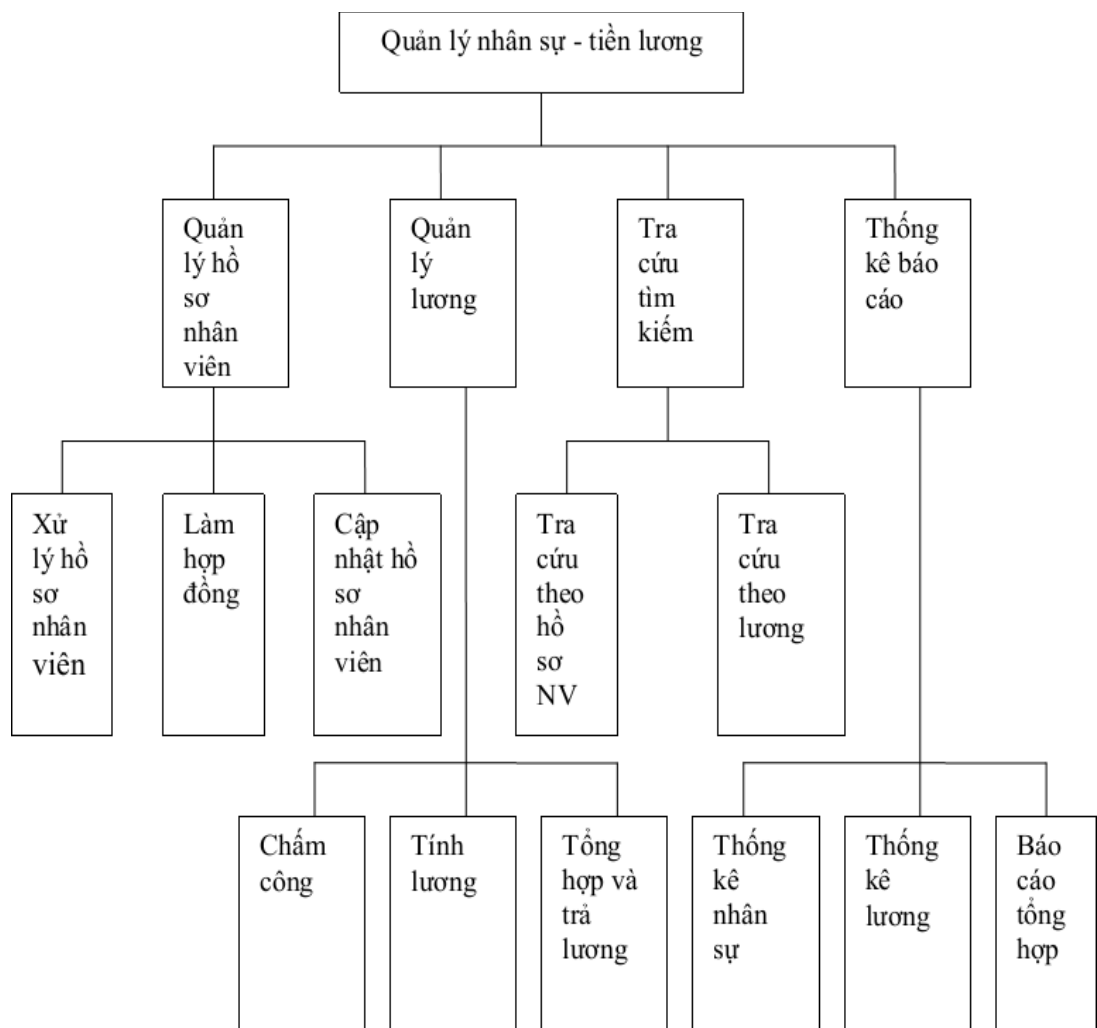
Quản lý nhân sự - tiền lương

Quản lý hồ sơ nhân viên

Quản lý lương

Tra cứu tìm kiếm

Thống kê báo cáo

Xử lý hồ sơ nhân viên

Làm hợp đồng

Cập nhật hồ sơ nhân viên

Tra cứu theo hồ sơ NV

Tra cứu theo lương

Chấm công

Tính lương

Tổng hợp và trả lương

Thống kê nhân sự

Thống kê lương

Báo cáo tổng hợp